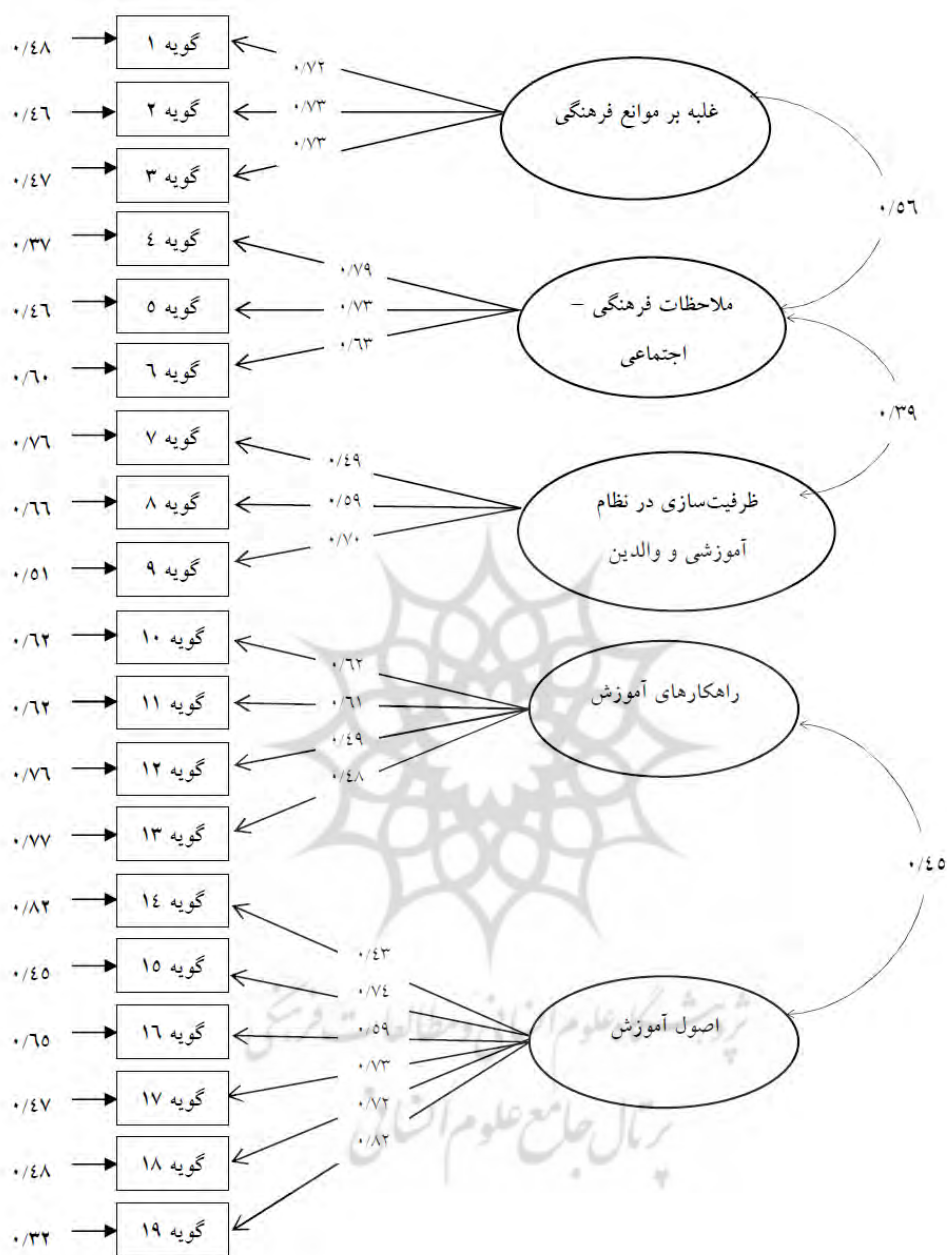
۰/۴۸ گویه ۱
۰/۴۶ گویه ۲
۰/۴۷ گویه ۳
۰/۳۷ گویه ۴
۰/۴۶ گویه ۵
۰/۶۰ گویه ۶
۰/۷۶ گویه ۷
۰/۶۶ گویه ۸
۰/۵۱ گویه ۹
۰/۶۲ گویه ۱۰
۰/۶۲ گویه ۱۱
۰/۷۶ گویه ۱۲
۰/۷۷ گویه ۱۳
۰/۸۲ گویه ۱۴
۰/۴۵ گویه ۱۵
۰/۶۵ گویه ۱۶
۰/۴۷ گویه ۱۷
۰/۴۸ گویه ۱۸
۰/۳۲ گویه ۱۹

۰/۷۲
۰/۷۳
۰/۷۳
غلبه بر موانع فرهنگی

۰/۵۶

۰/۷۹
۰/۷۳
۰/۶۳
ملاحظات فرهنگی – اجتماعی

۰/۳۹

۰/۴۹
۰/۵۹
۰/۷۰
ظرفیت‌سازی در نظام آموزشی و والدین

۰/۶۲
۰/۶۱
۰/۴۹
۰/۴۸
راهکارهای آموزش

۰/۴۵

۰/۴۳
۰/۷۴
۰/۵۹
۰/۷۳
۰/۷۲
۰/۸۲
اصول آموزش

پژوهشگاه علوم انسانی و مطالعات فرهنگی
پرتال جامع علوم انسانی